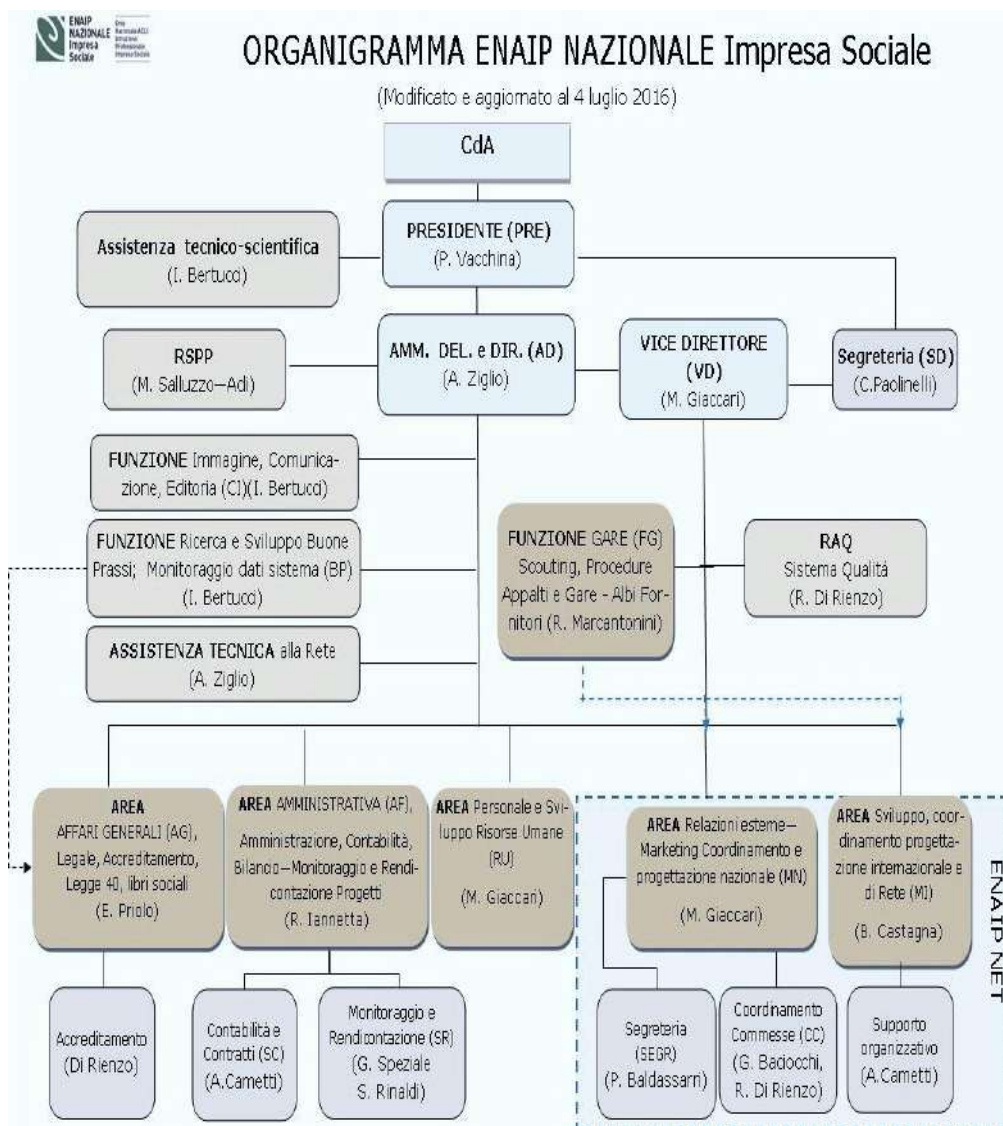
ENAIP NAZIONALE Impresa Sociale

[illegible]

ORGANIGRAMMA ENAIP NAZIONALE Impresa Sociale

(Modificato e aggiornato al 4 luglio 2016)

CdA

PRESIDENTE (PRE)
(P. Vacchina)

Assistenza tecnico-scientifica
(I. Bertucci)

RSPP
(M. Salluzzo—Adi)

AMM. DEL. e DIR. (AD)
(A. Ziglio)

VICE DIRETTORE
(VD)
(M. Giaccari)

Segreteria (SD)
(C.Paolinelli)

FUNZIONE Immagine, Comunicazione, Editoria (CI)(I. Bertucci)

FUNZIONE Ricerca e Sviluppo Buone Prassi; Monitoraggio dati sistema (BP)
(I. Bertucci)

ASSISTENZA TECNICA alla Rete
(A. Ziglio)

FUNZIONE GARE (FG)
Scouting, Procedure Appalti e Gare - Albi Fornitori (R. Marcantonini)

RAQ
Sistema Qualità
(R. Di Rienzo)

AREA
AFFARI GENERALI (AG), Legale, Accreditamento, Legge 40, libri sociali
(E. Priolo)

AREA AMMINISTRATIVA (AF), Amministrazione, Contabilità, Bilancio—Monitoraggio e Rendicontazione Progetti
(R. Iannetta)

AREA Personale e Sviluppo Risorse Umane (RU)
(M. Giaccari)

AREA Relazioni esterne—Marketing Coordinamento e progettazione nazionale (MN)
(M. Giaccari)

AREA Sviluppo, coordinamento progettazione internazionale e di Rete (MI)
(B. Castagna)

ENAIP NET

Accreditamento
(Di Rienzo)

Contabilità e Contratti (SC)
(A.Cametti)

Monitoraggio e Rendicontazione (SR)
(G. Speziale
S. Rinaldi)

Segreteria
(SEGR)
(P. Baldassarri)

Coordinamento Commesse (CC)
(G. Baciocchi, R. Di Rienzo)

Supporto organizzativo
(A.Cametti)